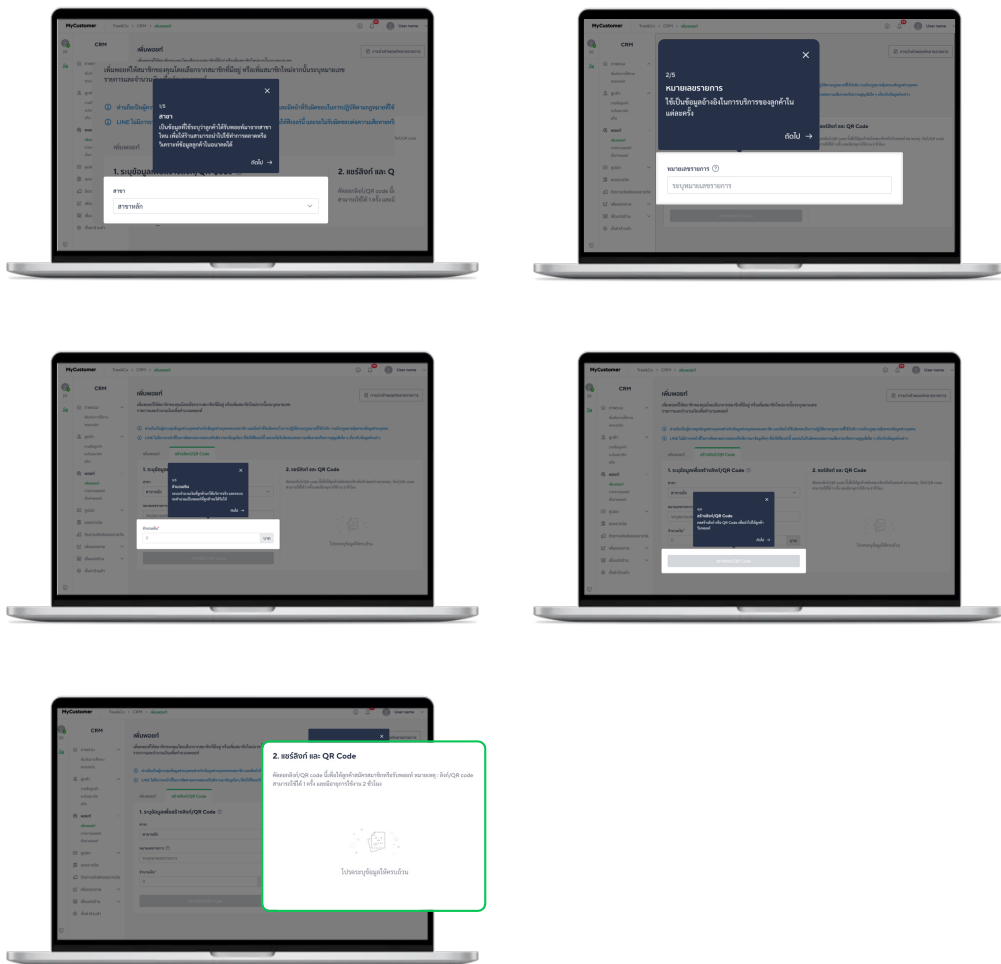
MyCustomer

CRM

เพิ่มพอยท์

เพิ่มพอยท์ให้สมาชิกของคุณโดยเลือกจากสมาชิกที่มีอยู่ หรือเพิ่มสมาชิกใหม่จากเบอร์โทรศัพท์ และระบุจำนวนพอยท์

1/5
สาขา
เป็นข้อมูลที่ใช้ระบุว่าลูกค้าได้รับพอยท์มาจากสาขาไหน เพื่อให้ร้านสามารถนำไปใช้ทำการตลาดหรือวิเคราะห์ข้อมูลลูกค้าในอนาคตได้

ถัดไป →

1. ระบุข้อมูลเพื่อสร้างลิงก์/QR Code

2. แชร์ลิงก์ และ Q

สาขา
สาขาหลัก

User name

2/5
หมายเลขรายการ
ใช้เป็นข้อมูลอ้างอิงในการบริการของลูกค้าในแต่ละครั้ง

ถัดไป →

หมายเลขรายการ ⓘ
ระบุหมายเลขรายการ

สร้างลิงก์/QR Code

2. แชร์ลิงก์ และ QR Code

ถัดไป →

จำนวนพอยท์*
0
บาท

2. แชร์ลิงก์ และ QR Code

แชร์ลิงก์/QR code นี้เพื่อให้ลูกค้าสมัครสมาชิกหรือรับพอยท์ หมายเหตุ : ลิงก์/QR code สามารถใช้ได้ 1 ครั้ง และมีอายุการใช้งาน 2 ชั่วโมง

โปรดระบุข้อมูลให้ครบถ้วน